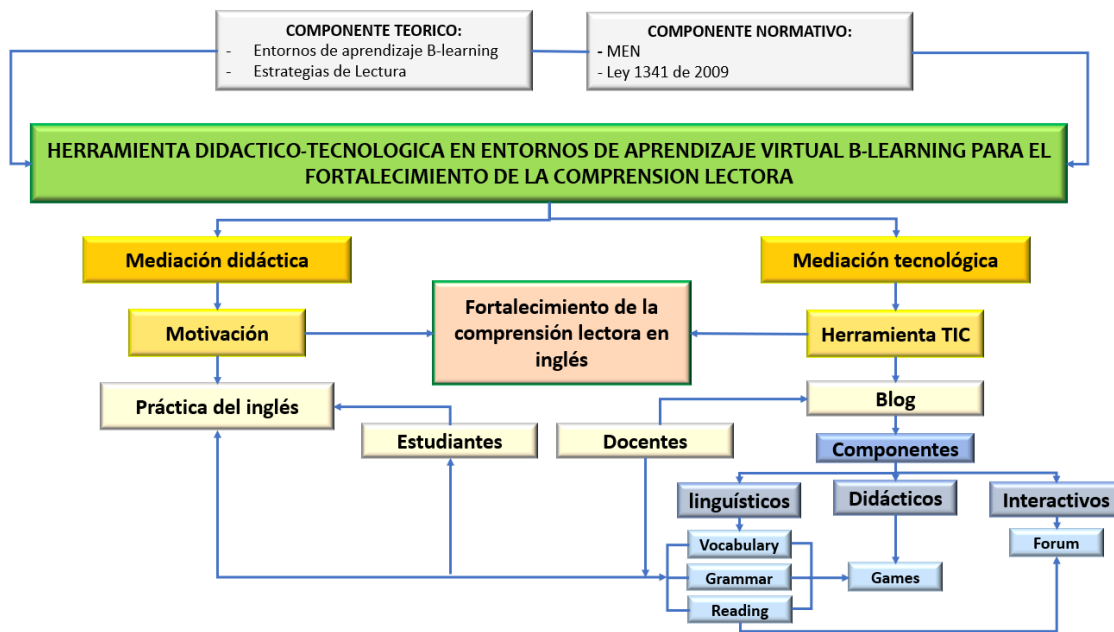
COMPONENTE TEORICO:
- Entornos de aprendizaje B-learning
- Estrategias de Lectura

COMPONENTE NORMATIVO:
- MEN
- Ley 1341 de 2009

HERRAMIENTA DIDACTICO-TECNOLOGICA EN ENTORNOS DE APRENDIZAJE VIRTUAL B-LEARNING PARA EL FORTALECIMIENTO DE LA COMPRENSION LECTORA

Mediación didáctica

Mediación tecnológica

Motivación

Fortalecimiento de la comprensión lectora en inglés

Herramienta TIC

Práctica del inglés

Blog

Estudiantes

Docentes

Componentes

linguísticos

Didácticos

Interactivos

Vocabulary

Grammar

Reading

Games

Forum